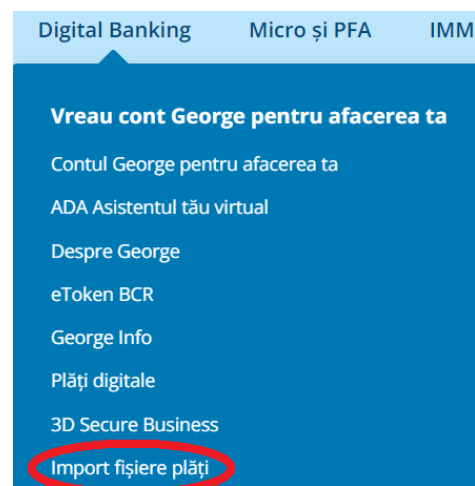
Digital Banking Micro și PFA IMM

Vreau cont George pentru afacerea ta

Contul George pentru afacerea ta

ADA Asistentul tău virtual

Despre George

eToken BCR

George Info

Plăți digitale

3D Secure Business

Import fișiere plăți